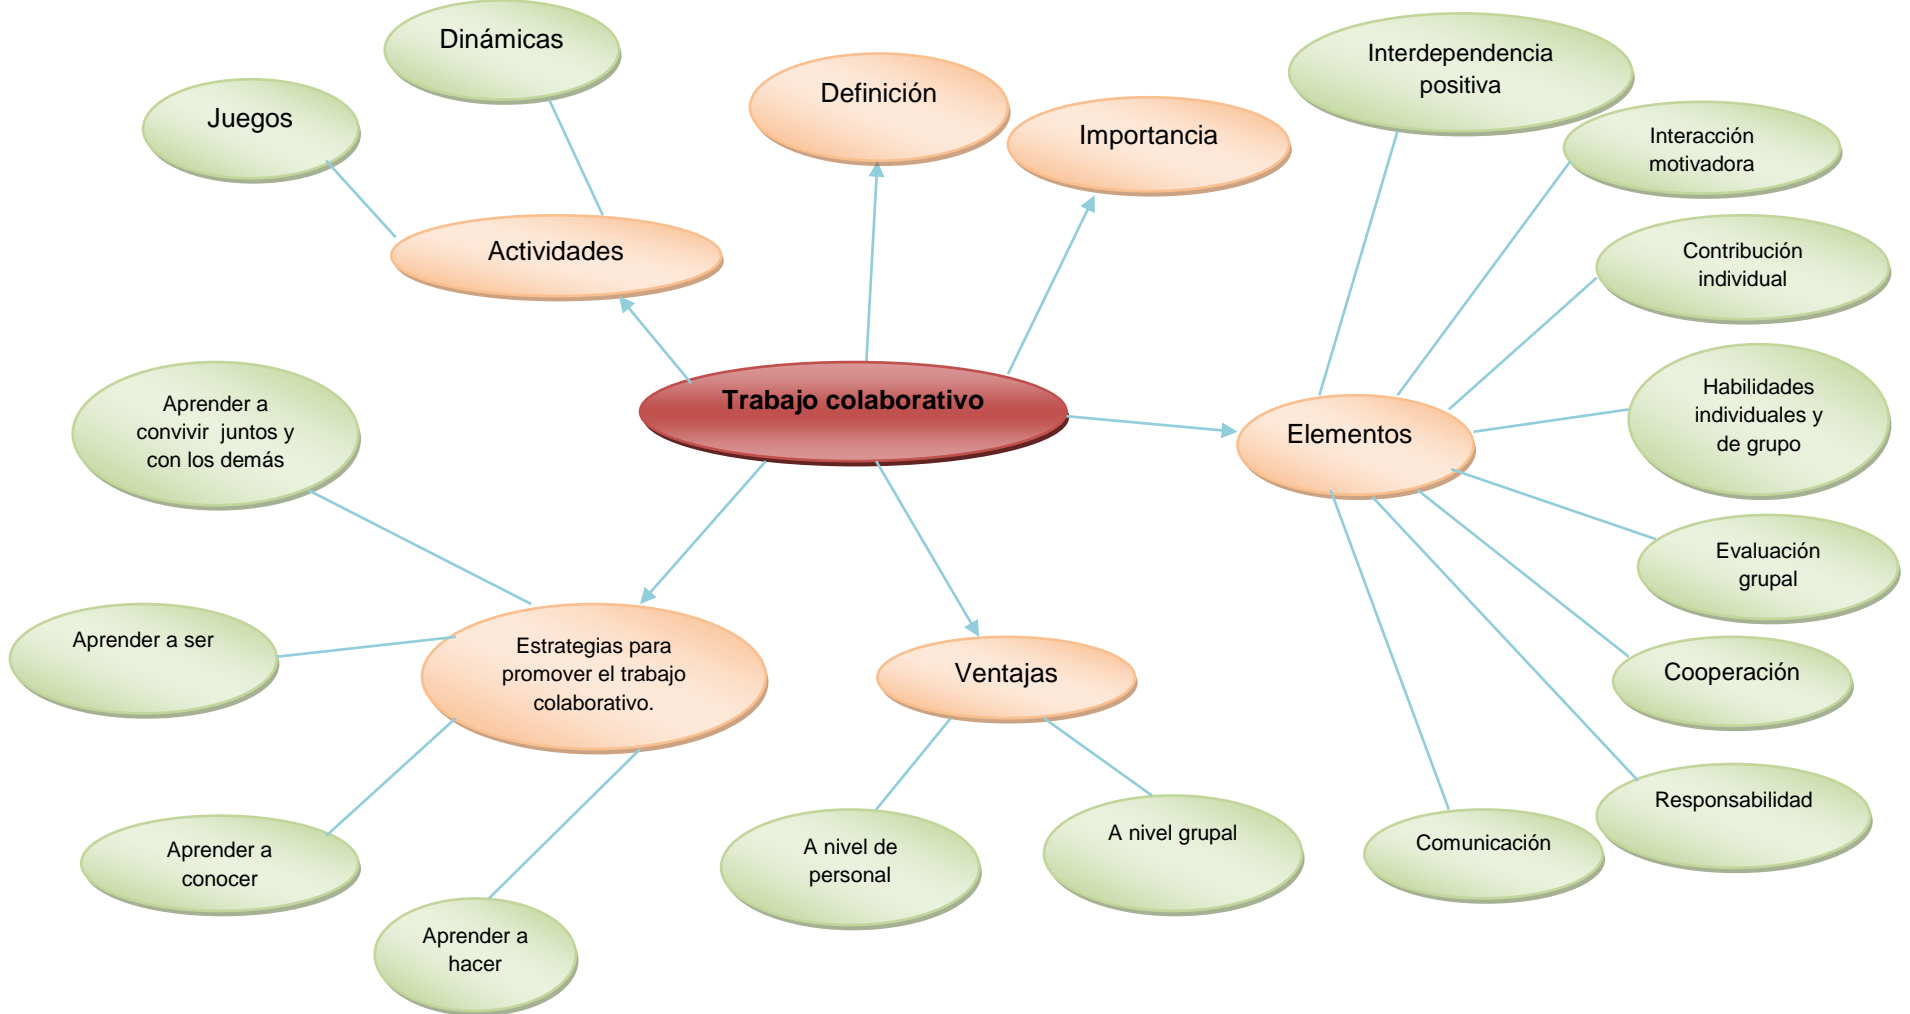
Trabajo colaborativo

Definición

Importancia

Actividades

Juegos

Dinámicas

Elementos

Interdependencia positiva

Interacción motivadora

Contribución individual

Habilidades individuales y de grupo

Evaluación grupal

Cooperación

Responsabilidad

Comunicación

Ventajas

A nivel de personal

A nivel grupal

Estrategias para promover el trabajo colaborativo.

Aprender a convivir juntos y con los demás

Aprender a ser

Aprender a conocer

Aprender a hacer